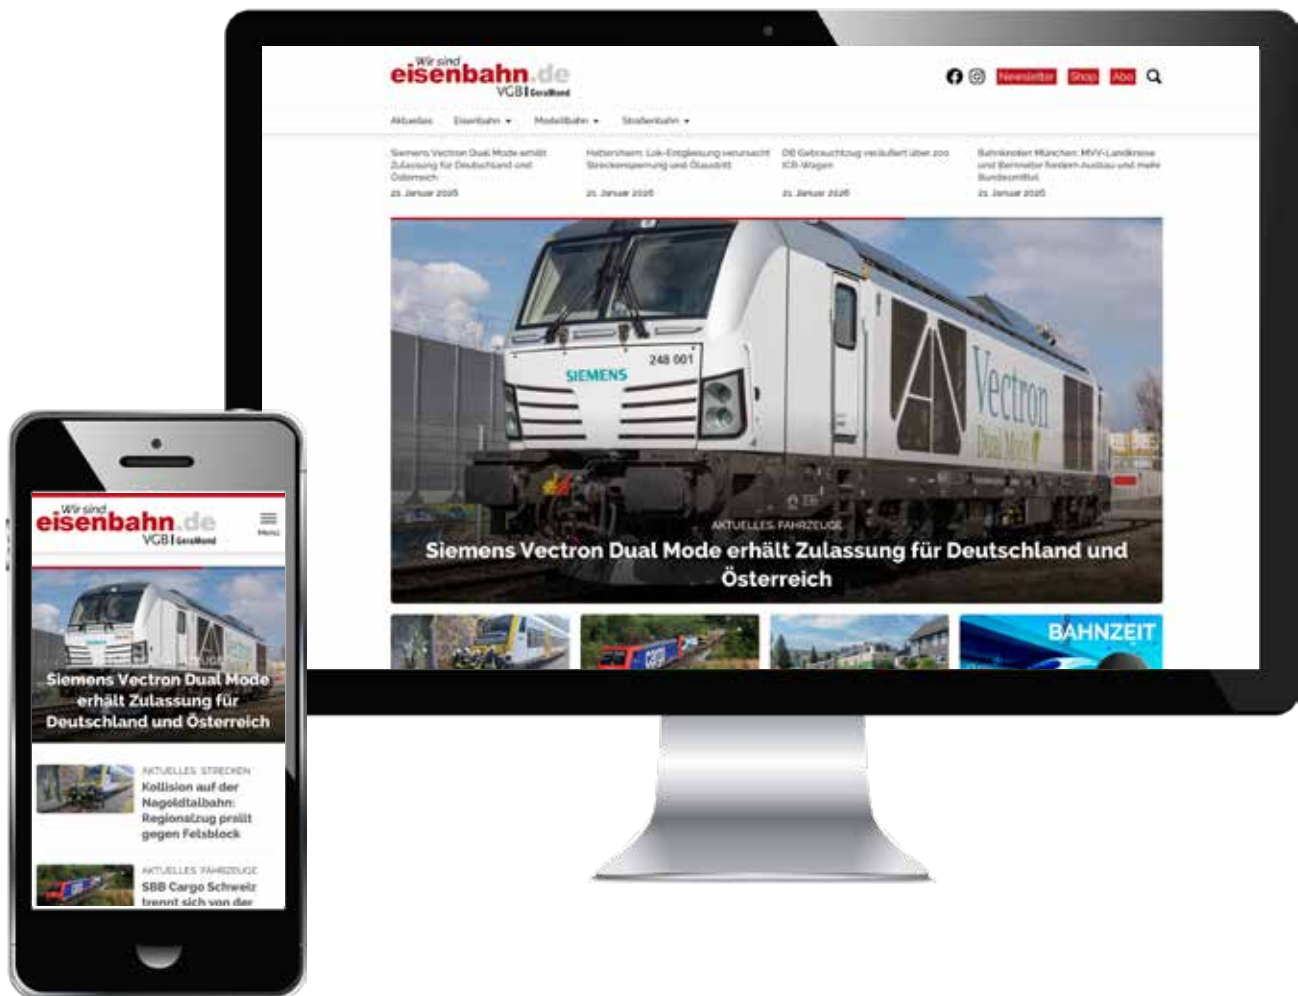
Wir sind eisenbahn.de VGB | GeraMond

Newsletter Shop Abo

Aktuelles Eisenbahn Modellbahn Straßenbahn

Siemens Vectron Dual Mode erhält Zulassung für Deutschland und Österreich
21. Januar 2026

Hattersheim: Lok-Entgleisung verursacht Streckensperrung und Staustoß
21. Januar 2026

DB Gebrauchtzug veräußert über 200 ICE-Wagen
21. Januar 2026

Bahnknoten München: MVV-Landkreise und Bennetter fordern Ausbau und mehr Bundesmittel
21. Januar 2026

SIEMENS 248 001 Vectron Dual Mode

AKTUELLES FAHRZEUGE
Siemens Vectron Dual Mode erhält Zulassung für Deutschland und Österreich

BAHNZEIT

Wir sind eisenbahn.de VGB | GeraMond
Menu

Siemens Vectron Dual Mode erhält Zulassung für Deutschland und Österreich

AKTUELLES STRECKEN
Kollision auf der Nagoldtalbahn: Regionalzug prallt gegen Felsblock

AKTUELLES FAHRZEUGE
SBB Cargo Schweiz trennt sich von der